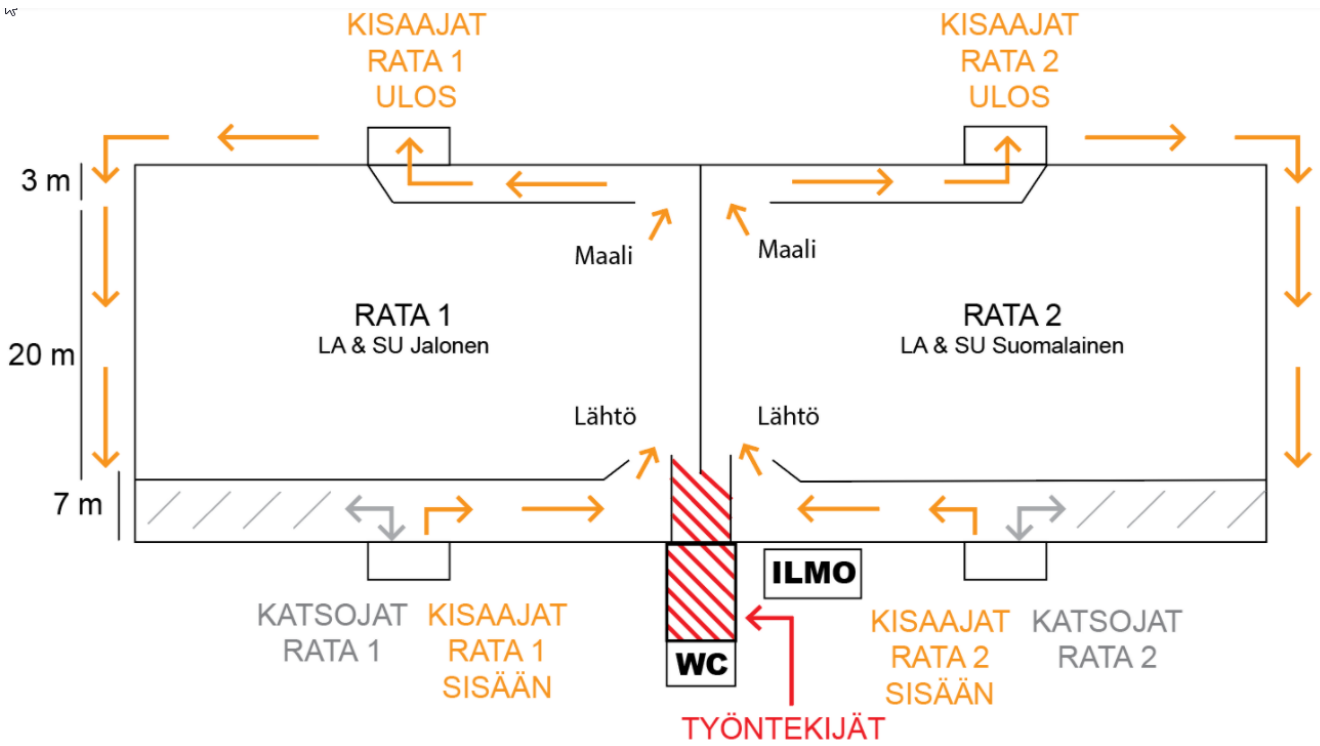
KISAAJAT
RATA 1
ULOS

KISAAJAT
RATA 2
ULOS

3 m

20 m

7 m

Maali

Maali

RATA 1
LA & SU Jalonen

RATA 2
LA & SU Suomalainen

Lähtö

Lähtö

ILMO

WC

KATSOJAT
RATA 1

KISAAJAT
RATA 1
SISÄÄN

KISAAJAT
RATA 2
SISÄÄN

KATSOJAT
RATA 2

TYÖNTEKIJÄT